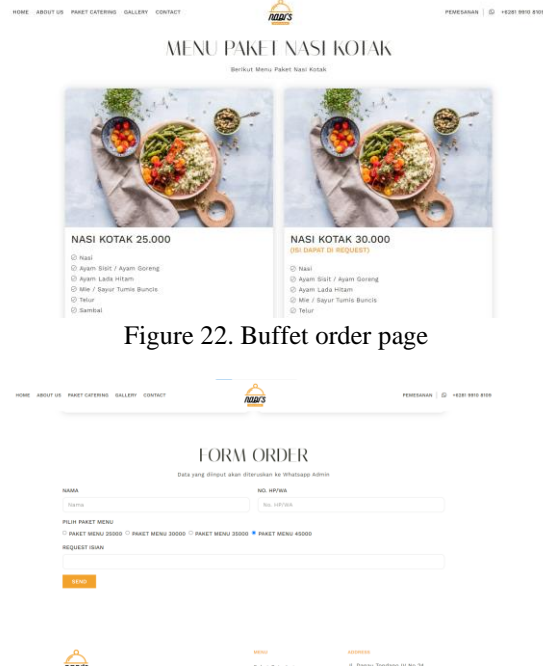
HOME ABOUT US PAKET CATERING GALLERY CONTACT

nadi's

PEMESANAN | +6281 9910 8101

MENU PAKET NASI KOTAK

Berikut Menu Paket Nasi Kotak

NASI KOTAK 25.000

Nasi
Ayam Suwir / Ayam Goreng
Ayam Lada Hitam
Mie / Sayur Tumis Buncis
Telur
Sambal

NASI KOTAK 30.000
(ISI DAPAT DI REQUEST)

Nasi
Ayam Suwir / Ayam Goreng
Ayam Lada Hitam
Mie / Sayur Tumis Buncis
Telur

Figure 22. Buffet order page

HOME ABOUT US PAKET CATERING GALLERY CONTACT

nadi's

PEMESANAN | +6281 9910 8100

FORM ORDER

Data yang diinput akan diteruskan ke Whatsapp Admin

NAMA
Nama

NO. HP/WA
No. HP/WA

PILIH PAKET MENU
PAKET MENU 25000 PAKET MENU 30000 PAKET MENU 35000 PAKET MENU 45000

REQUEST ISIAN

SEND

MENU

ADDRESS

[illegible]